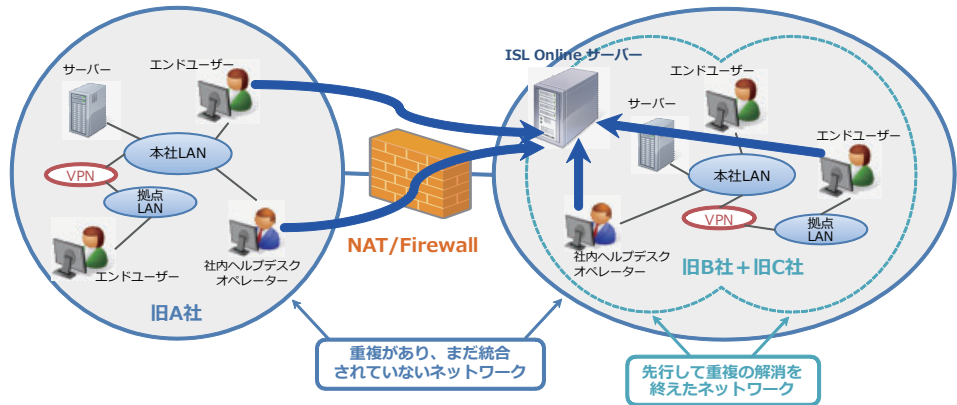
サーバー

エンドユーザー

本社LAN

VPN

拠点 LAN

エンドユーザー

社内ヘルプデスク オペレーター

旧A社

NAT/Firewall

ISL Online サーバー

エンドユーザー

サーバー

エンドユーザー

本社LAN

VPN

拠点 LAN

社内ヘルプデスク オペレーター

旧B社＋旧C社

重複があり、まだ統合されていないネットワーク

先行して重複の解消を終えたネットワーク